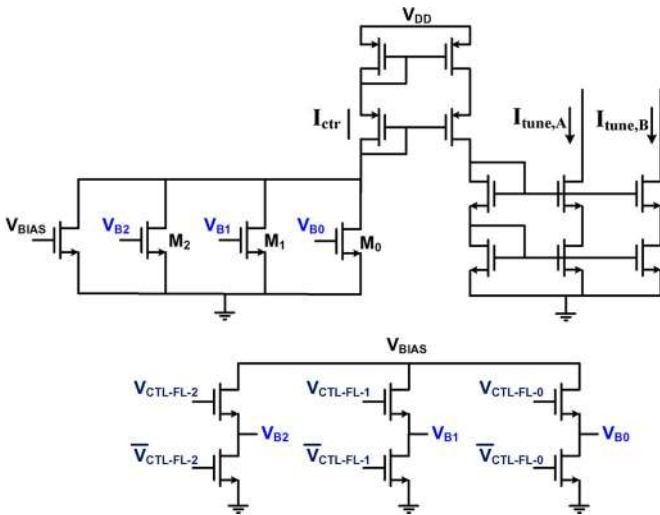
$V_{DD}$

$I_{ctr}$

$I_{tune,A}$

$I_{tune,B}$

$V_{BIAS}$

$V_{B2}$

$M_2$

$V_{B1}$

$M_1$

$V_{B0}$

$M_0$

$V_{BIAS}$

$V_{CTL\text{-}FL\text{-}2}$

$V_{B2}$

$\overline{V}_{CTL\text{-}FL\text{-}2}$

$V_{CTL\text{-}FL\text{-}1}$

$V_{B1}$

$\overline{V}_{CTL\text{-}FL\text{-}1}$

$V_{CTL\text{-}FL\text{-}0}$

$V_{B0}$

$\overline{V}_{CTL\text{-}FL\text{-}0}$